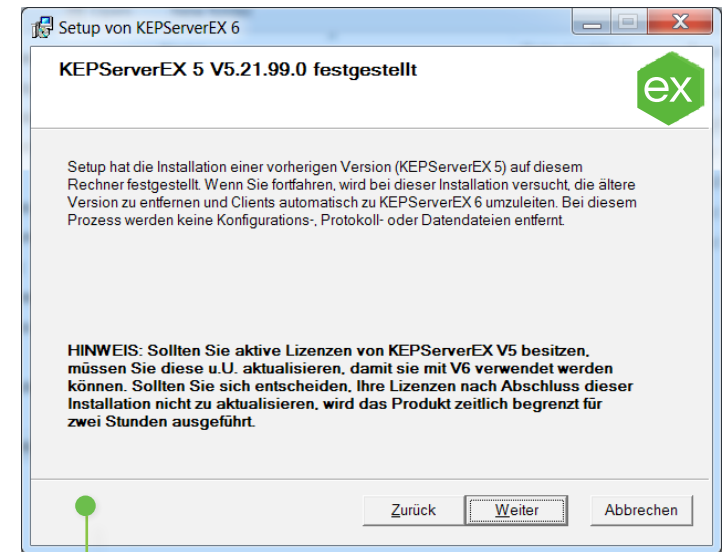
Setup von KEPServerEX 6

KEPServerEX 5 V5.21.99.0 festgestellt

ex

Setup hat die Installation einer vorherigen Version (KEPServerEX 5) auf diesem Rechner festgestellt. Wenn Sie fortfahren, wird bei dieser Installation versucht, die ältere Version zu entfernen und Clients automatisch zu KEPServerEX 6 umzuleiten. Bei diesem Prozess werden keine Konfigurations-, Protokoll- oder Datendateien entfernt.

HINWEIS: Sollten Sie aktive Lizenzen von KEPServerEX V5 besitzen, müssen Sie diese u.U. aktualisieren, damit sie mit V6 verwendet werden können. Sollten Sie sich entscheiden, Ihre Lizenzen nach Abschluss dieser Installation nicht zu aktualisieren, wird das Produkt zeitlich begrenzt für zwei Stunden ausgeführt.

Zurück Weiter Abbrechen